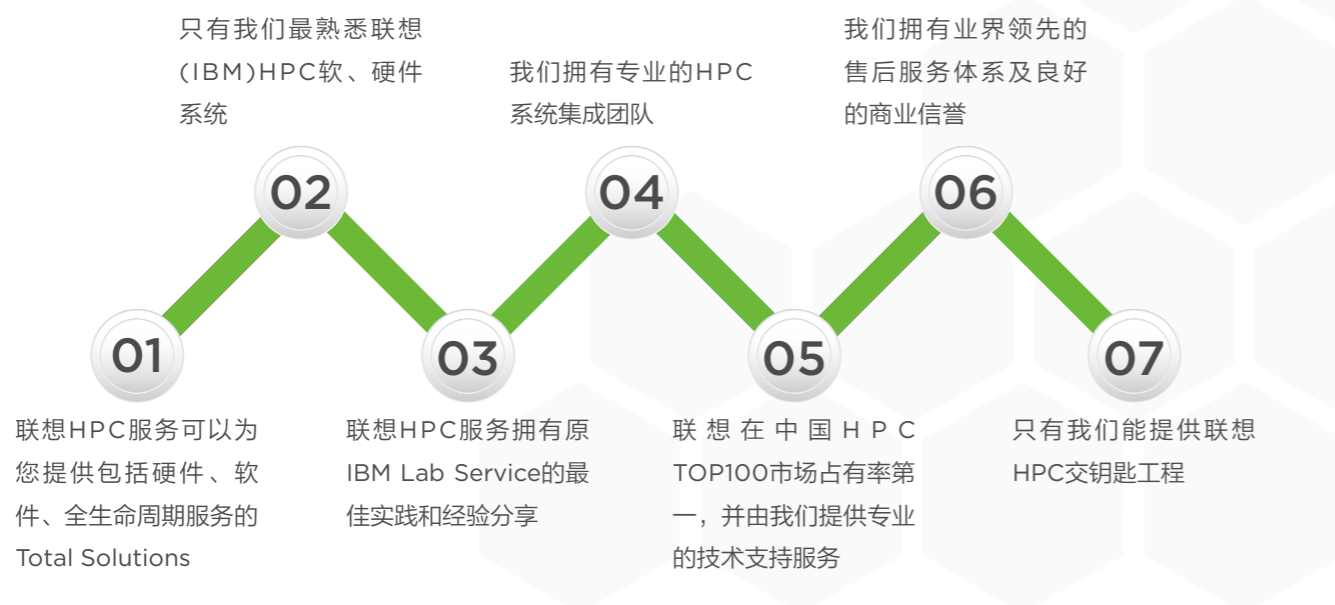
只有我们最熟悉联想(IBM)HPC软、硬件系统

我们拥有专业的HPC系统集成团队

我们拥有业界领先的售后服务体系及良好的商业信誉

02

04

06

01

03

05

07

联想HPC服务可以为您提供包括硬件、软件、全生命周期服务的Total Solutions

联想HPC服务拥有原IBM Lab Service的最佳实践和经验分享

联想在中国HPC TOP100市场占有率第一，并由我们提供专业的技术支持服务

只有我们能提供联想HPC交钥匙工程